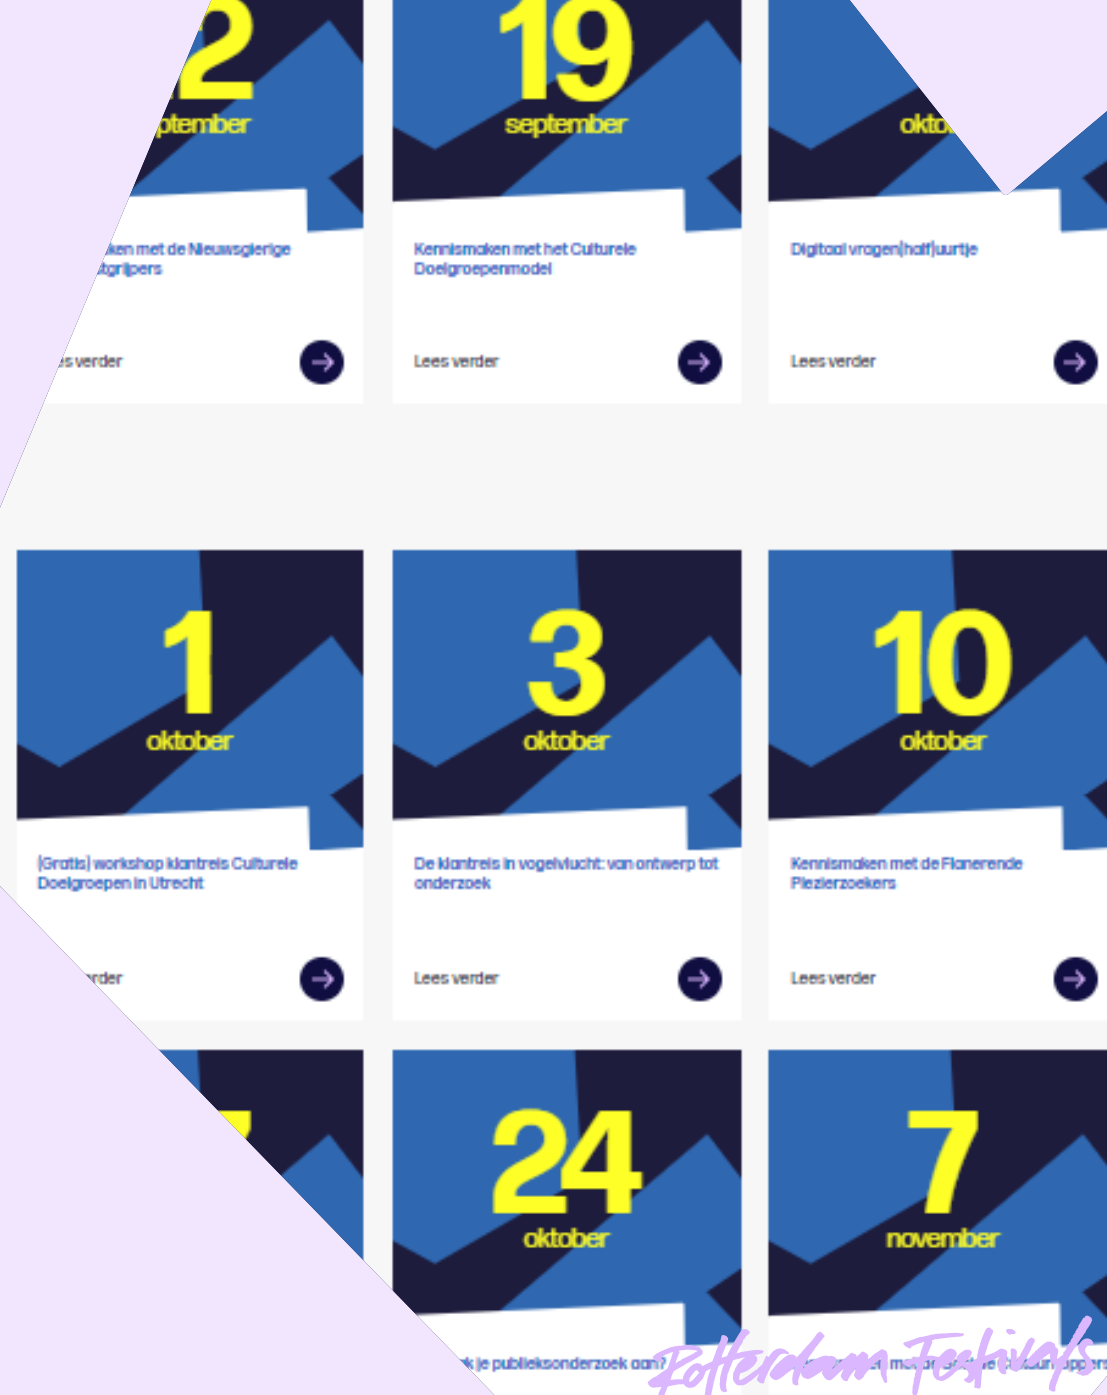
2
ptember

ken met de Nieuwsgierige tgrijpers

es verder

19
september

Kennismaken met het Culturele Doelgroepenmodel

Lees verder

okto

Digitaal vragen(half)uurtje

Lees verder

1
oktober

[Gratis] workshop klantreis Culturele Doelgroepen in Utrecht

rder

3
oktober

De klantreis in vogelvlucht: van ontwerp tot onderzoek

Lees verder

10
oktober

Kennismaken met de Flanerende Plezierzoekers

Lees verder

24
oktober

k je publieksonderzoek aan?

7
november

Rotterdam Festivals